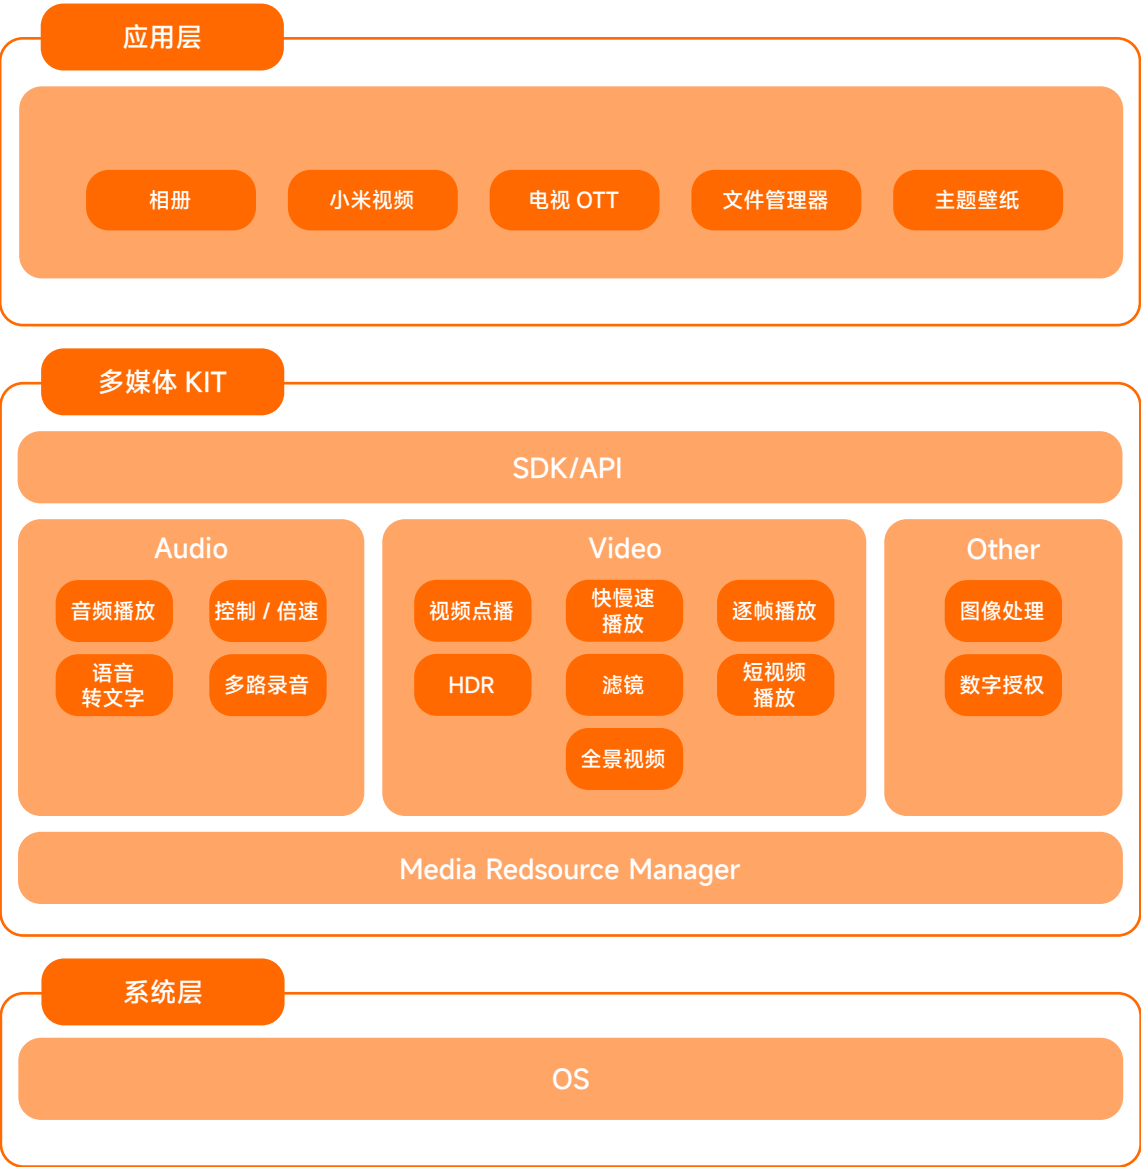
应用层

相册
小米视频
电视 OTT
文件管理器
主题壁纸

多媒体 KIT

SDK/API

Audio
音频播放
控制 / 倍速
语音转文字
多路录音

Video
视频点播
快慢速播放
逐帧播放
HDR
滤镜
短视频播放
全景视频

Other
图像处理
数字授权

Media Redsource Manager

系统层

OS